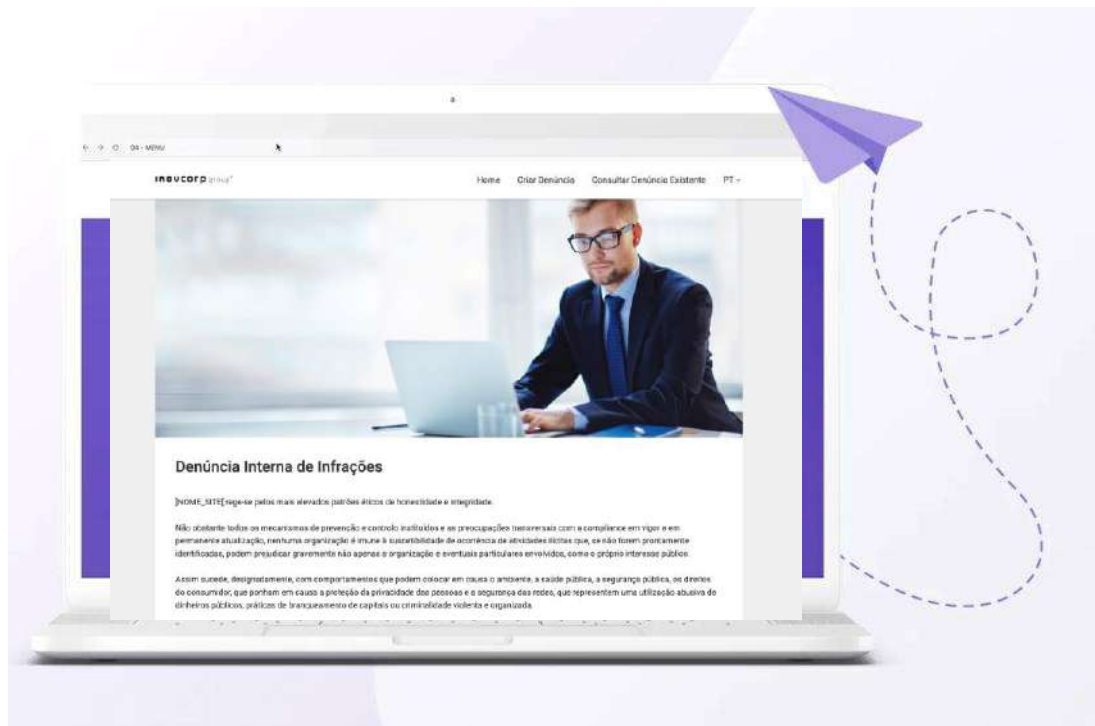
04 - MENU

inovcorp group

Home Criar Denúncia Consultar Denúncia Existente PT

Denúncia Interna de Infrações

[NOME_SITE] rege-se pelos mais elevados padrões éticos de honestidade e integridade.

Não obstante todos os mecanismos de prevenção e controlo instituídos e as preocupações transversais com a compliance em vigor e em permanente atualização, nenhuma organização é imune à suscetibilidade de ocorrência de atividades ilícitas que, se não forem prontamente identificadas, podem prejudicar gravemente não apenas a organização e eventuais particulares envolvidos, como o próprio interesse público.

Assim sucede, designadamente, com comportamentos que podem colocar em causa o ambiente, a saúde pública, a segurança pública, os direitos do consumidor, que ponham em causa a proteção da privacidade das pessoas e a segurança das redes, que representem uma utilização abusiva de dinheiros públicos, práticas de branqueamento de capitais ou criminalidade violenta e organizada.